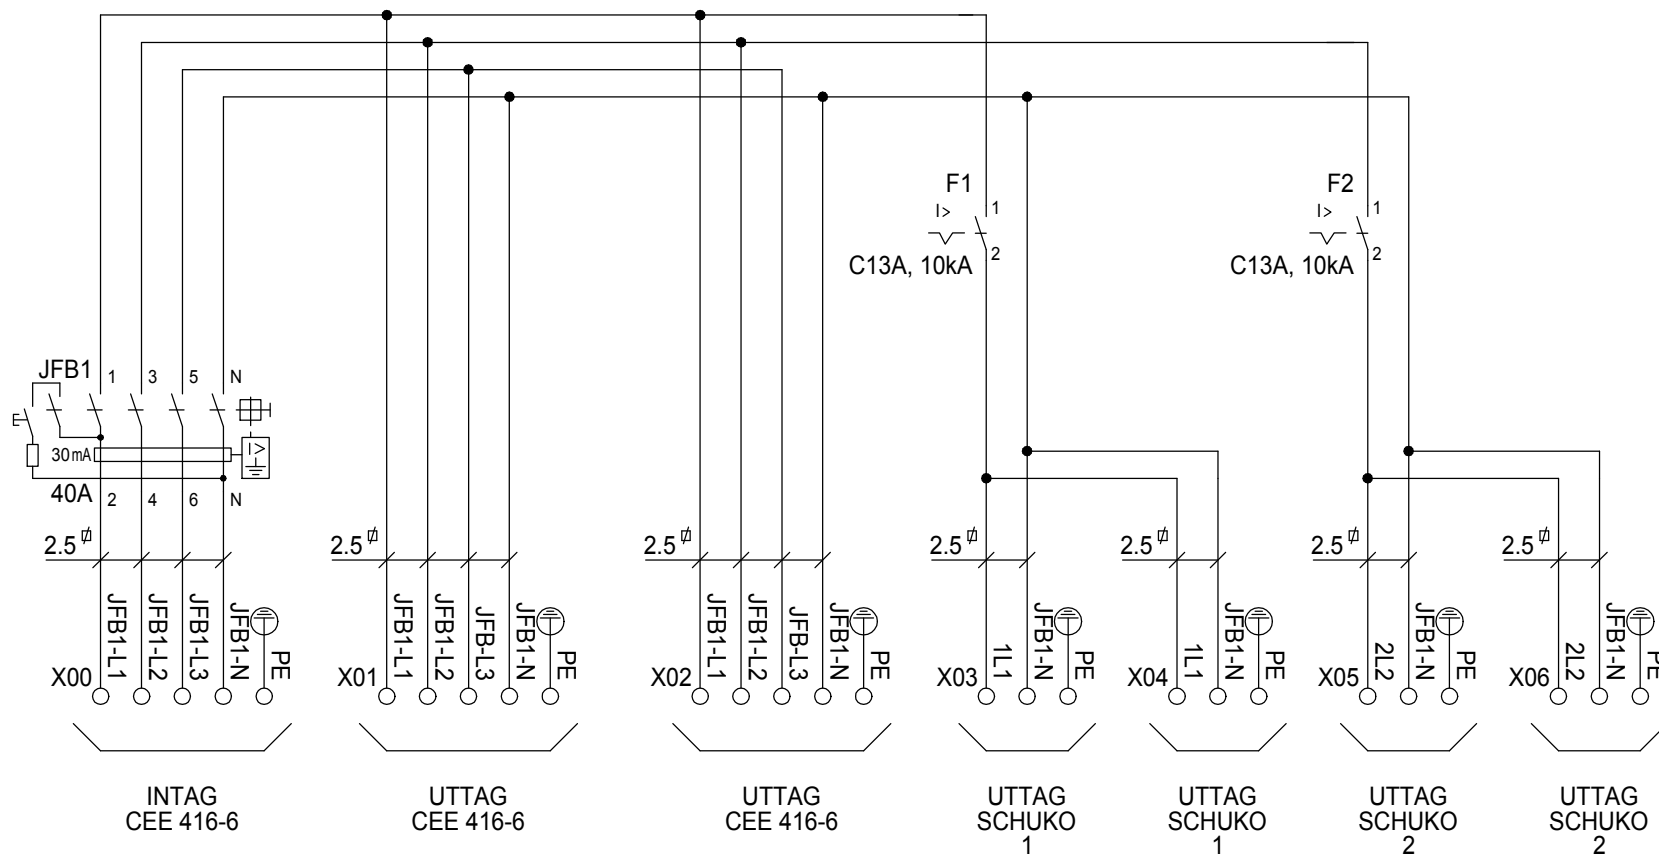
F1
I>
1
2
C13A, 10kA

F2
I>
1
2
C13A, 10kA

JFB1
1 3 5 N
30mA
40A
2 4 6 N

2.5 ⌀
X00
JFB1-L1
JFB1-L2
JFB1-L3
JFB1-N
PE
INTAG
CEE 416-6

2.5 ⌀
X01
JFB1-L1
JFB1-L2
JFB-L3
JFB1-N
PE
UTTAG
CEE 416-6

2.5 ⌀
X02
JFB1-L1
JFB1-L2
JFB-L3
JFB1-N
PE
UTTAG
CEE 416-6

2.5 ⌀
X03
1L1
JFB1-N
PE
UTTAG
SCHUKO
1

2.5 ⌀
X04
1L1
JFB1-N
PE
UTTAG
SCHUKO
1

2.5 ⌀
X05
2L2
JFB1-N
PE
UTTAG
SCHUKO
2

2.5 ⌀
X06
2L2
JFB1-N
PE
UTTAG
SCHUKO
2